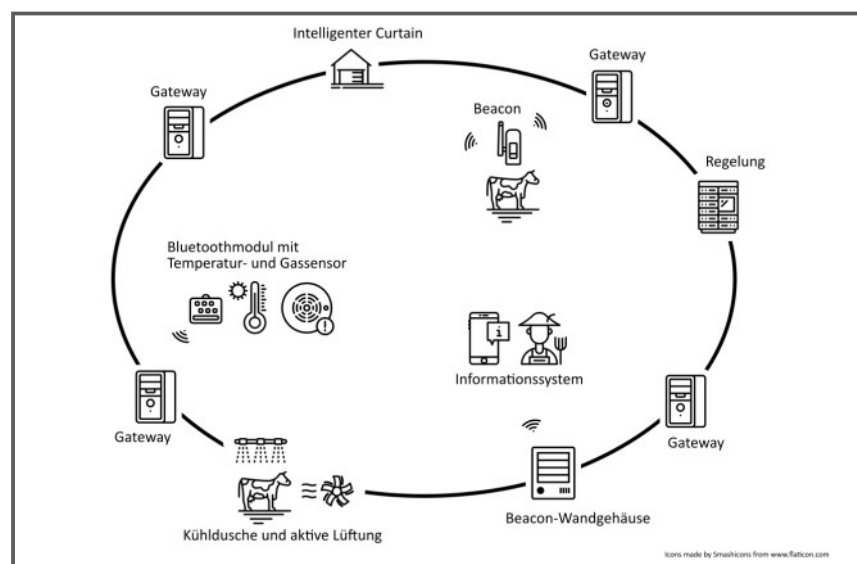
Intelligenter Curtain

Gateway

Gateway

Beacon

Regelung

Bluetoothmodul mit Temperatur- und Gassensor

Informationssystem

Gateway

Gateway

Beacon-Wandgehäuse

Kühldusche und aktive Lüftung

Icons made by Smashicons from www.flaticon.com